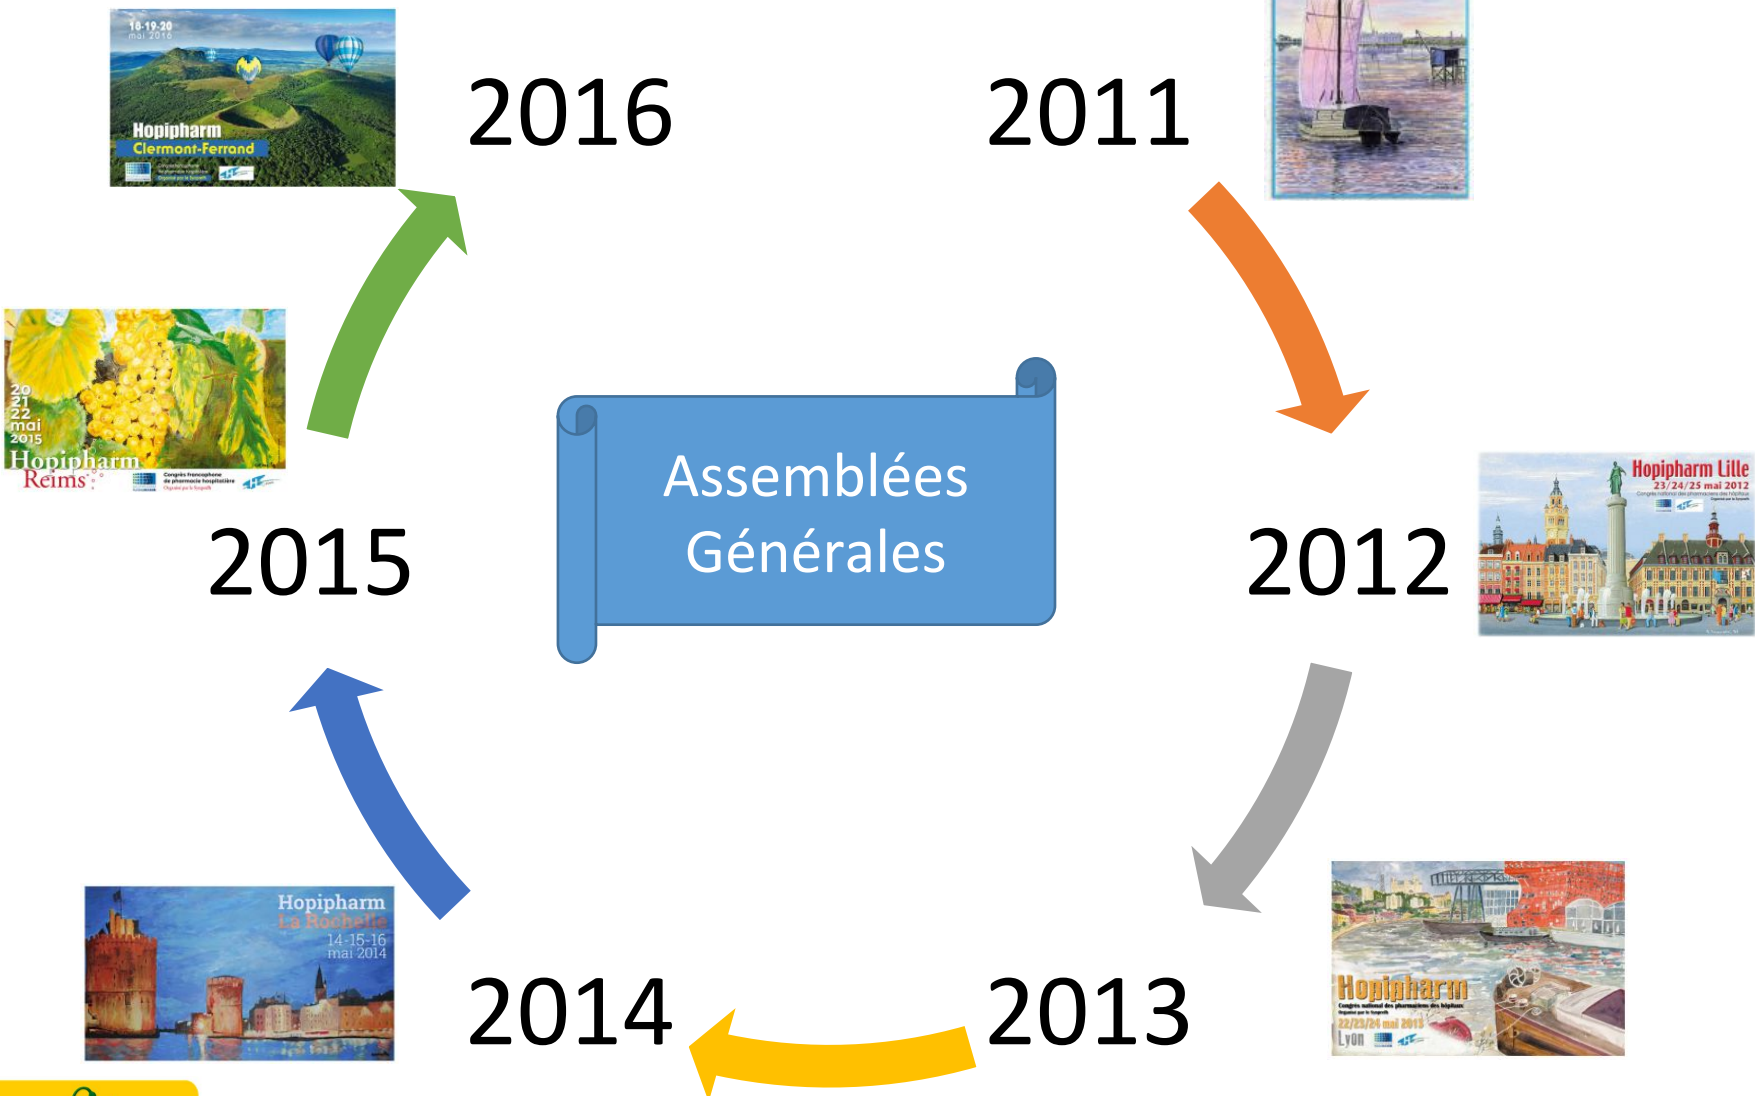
18-19-20 mai 2016

Hopipharm
Clermont-Ferrand

2016

2011

Assemblées Générales

20 21 22 mai 2015
Hopipharm
Reims

2015

Hopipharm Lille
23/24/25 mai 2012

2012

Hopipharm
La Rochelle
14-15-16 mai 2014

2014

2013

Hopipharm
22/23/24 mai 2013
Lyon